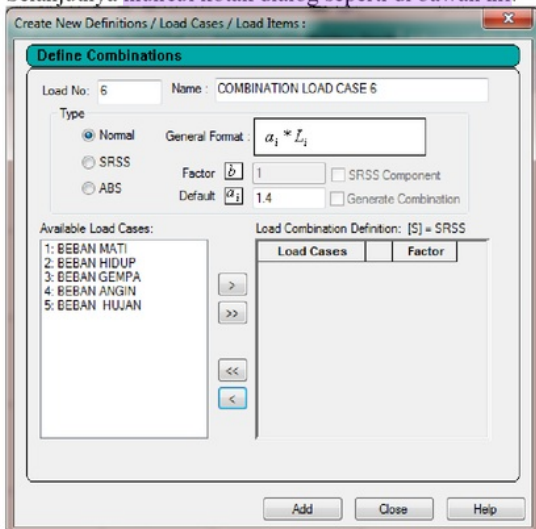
Create New Definitions / Load Cases / Load Items :

Define Combinations

Load No: 6

Name : COMBINATION LOAD CASE 6

Type

Normal

SRSS

ABS

General Format : $\alpha_i * L_i$

Factor $b$ 1

SRSS Component

Default $\alpha_i$ 1.4

Generate Combination

Available Load Cases:

1: BEBAN MATI
2: BEBAN HIDUP
3: BEBAN GEMPA
4: BEBAN ANGIN
5: BEBAN HUJAN

Load Combination Definition: [S] = SRSS

| Load Cases | | Factor |
|---|---|---|

>

>>

<<

<

Add

Close

Help